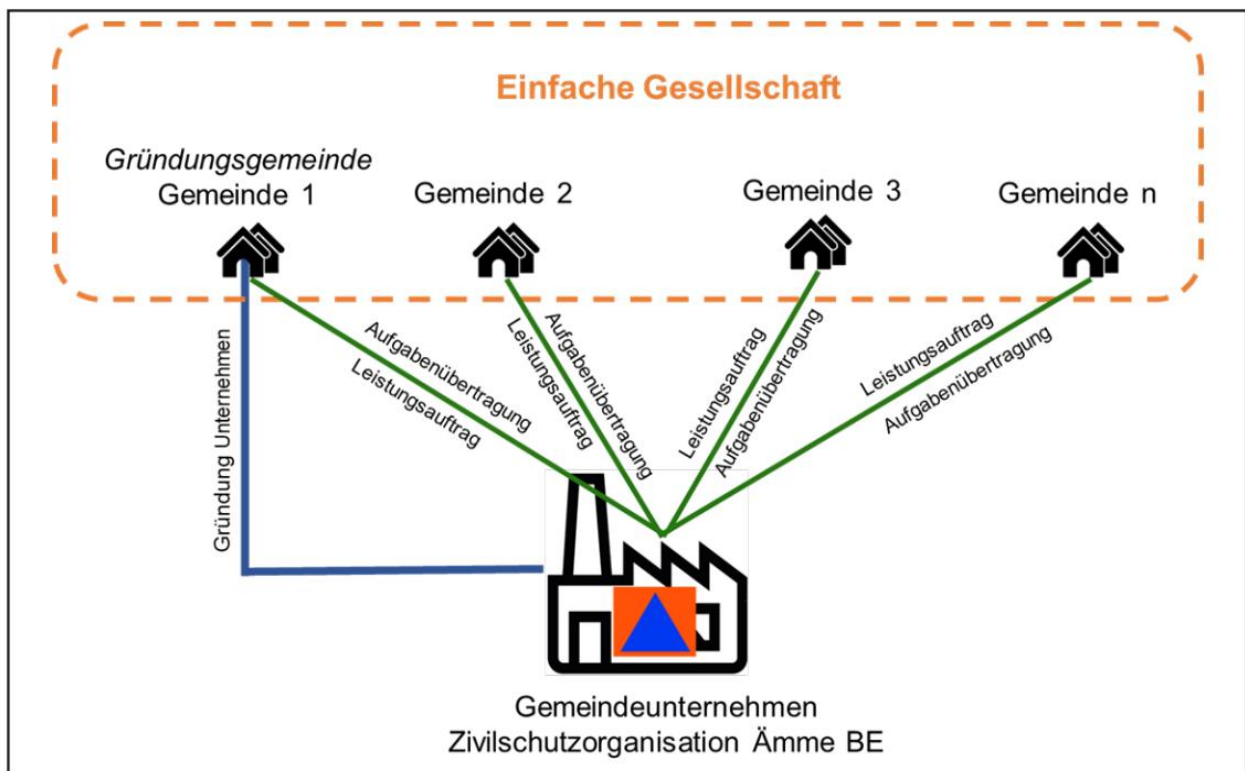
Einfache Gesellschaft

Gründungsgemeinde
Gemeinde 1

Gemeinde 2

Gemeinde 3

Gemeinde n

Gründung Unternehmen

Aufgabenübertragung
Leistungsauftrag

Leistungsauftrag
Aufgabenübertragung

Leistungsauftrag
Aufgabenübertragung

Leistungsauftrag
Aufgabenübertragung

Gemeindeunternehmen
Zivilschutzorganisation Ämme BE